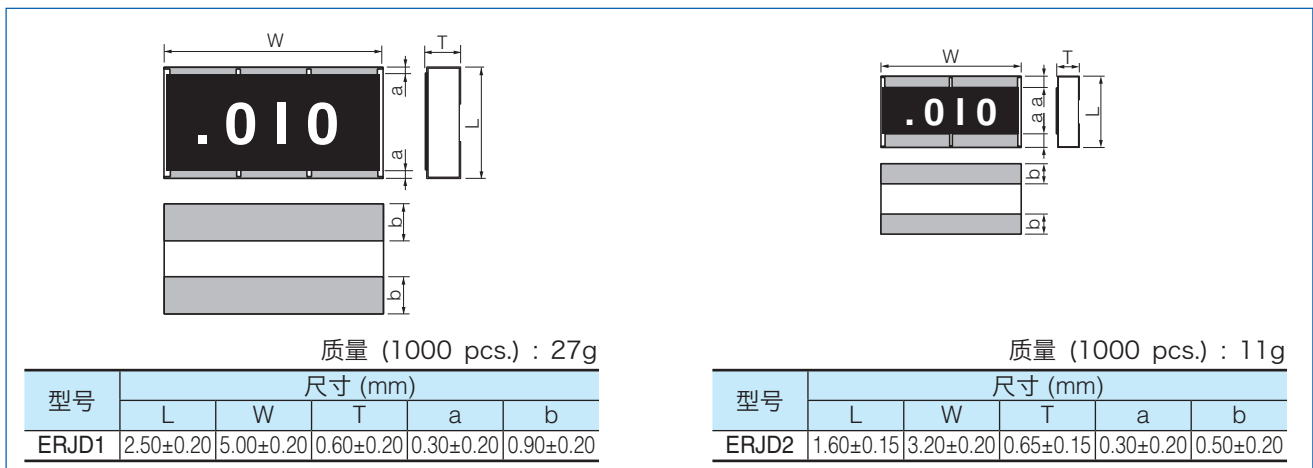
W

T

.010

a

a

L

b

b

质量 (1000 pcs.) : 27g

<table>
<tr><th rowspan="2">型号</th><th colspan="5">尺寸 (mm)</th></tr>
<tr><th>L</th><th>W</th><th>T</th><th>a</th><th>b</th></tr>
<tr><td>ERJD1</td><td>2.50±0.20</td><td>5.00±0.20</td><td>0.60±0.20</td><td>0.30±0.20</td><td>0.90±0.20</td></tr>
</table>

W

T

.010

a

a

L

b

b

质量 (1000 pcs.) : 11g

<table>
<tr><th rowspan="2">型号</th><th colspan="5">尺寸 (mm)</th></tr>
<tr><th>L</th><th>W</th><th>T</th><th>a</th><th>b</th></tr>
<tr><td>ERJD2</td><td>1.60±0.15</td><td>3.20±0.20</td><td>0.65±0.15</td><td>0.30±0.20</td><td>0.50±0.20</td></tr>
</table>